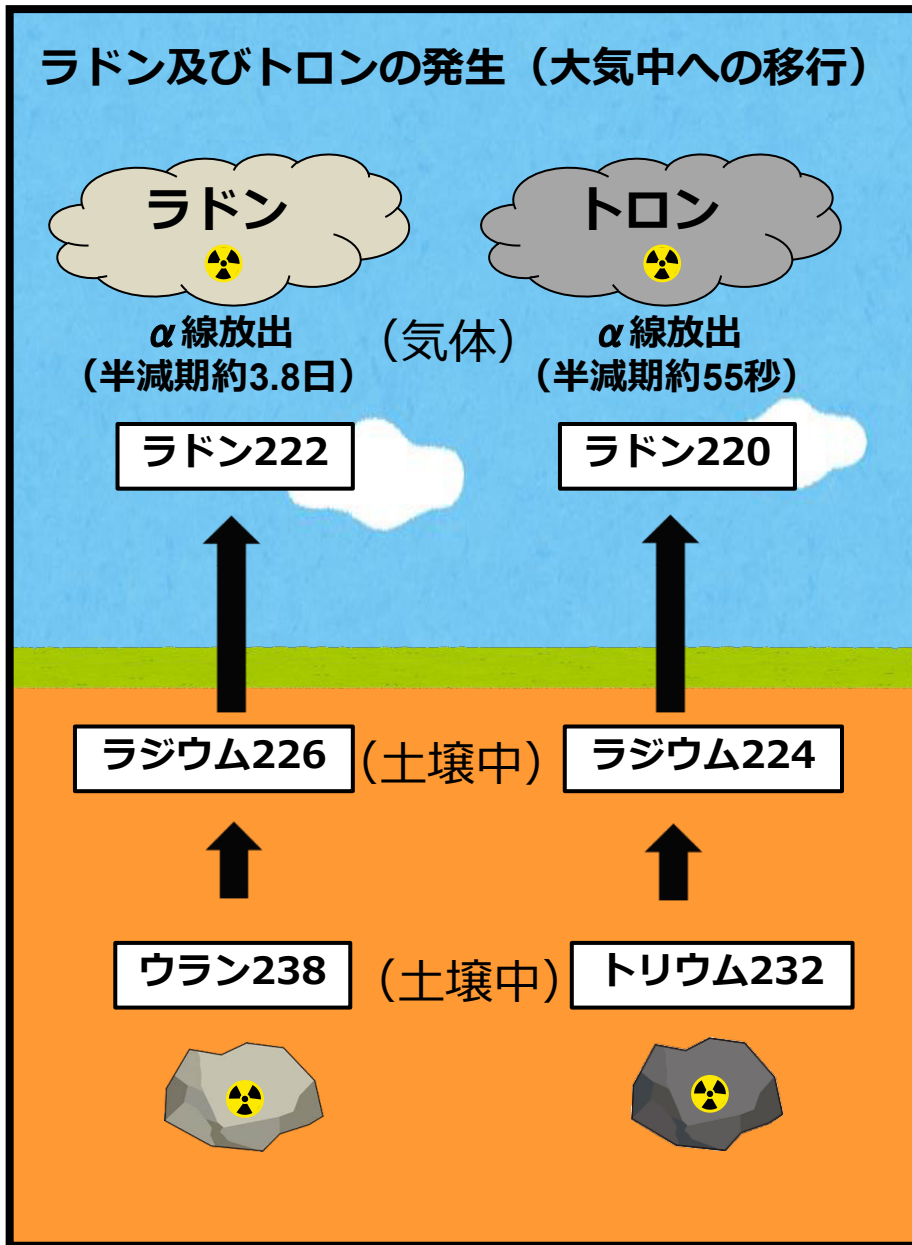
ラドン及びトロンの発生（大気中への移行）

ラドン

トロン

α線放出
（半減期約3.8日）

（気体）

α線放出
（半減期約55秒）

ラドン222

ラドン220

ラジウム226

（土壌中）

ラジウム224

ウラン238

（土壌中）

トリウム232